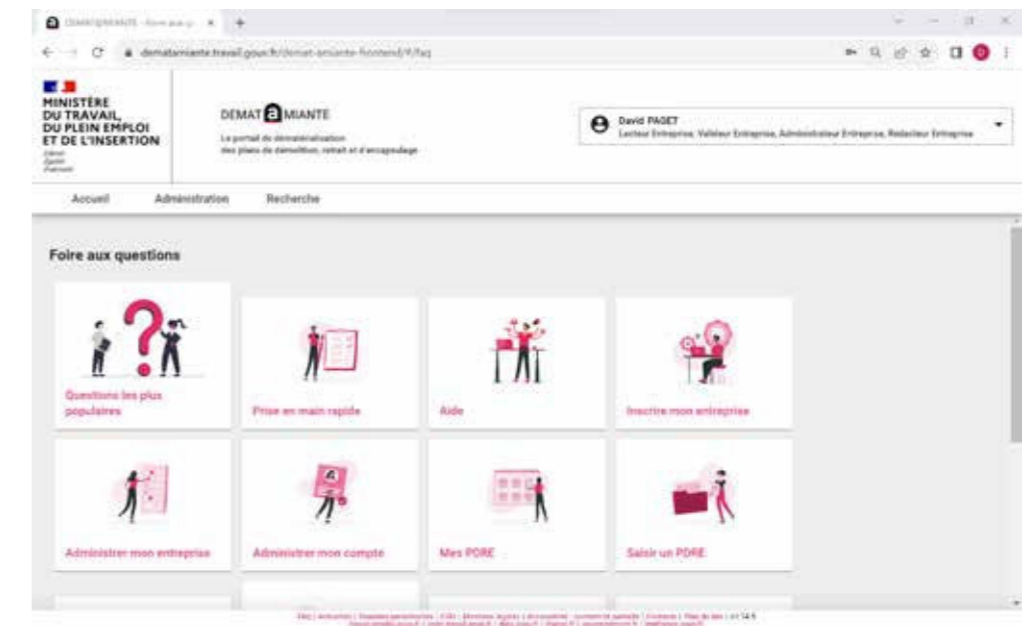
DEMAT@MIANTE - Foire aux q... ×

dematamiante.travail.gouv.fr/demat-amiante-frontend/#/faq

MINISTÈRE DU TRAVAIL, DU PLEIN EMPLOI ET DE L'INSERTION
Liberté Égalité Fraternité

DEMAT a MIANTE
Le portail de dématérialisation des plans de démolition, retrait et d'encapsulage

David PAGET
Lecteur Entreprise, Valideur Entreprise, Administrateur Entreprise, Redacteur Entreprise

Accueil
Administration
Recherche

Foire aux questions

Questions les plus populaires

Prise en main rapide

Aide

Inscrire mon entreprise

Administrer mon entreprise

Administrer mon compte

Mes PDRE

Saisir un PDRE

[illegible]